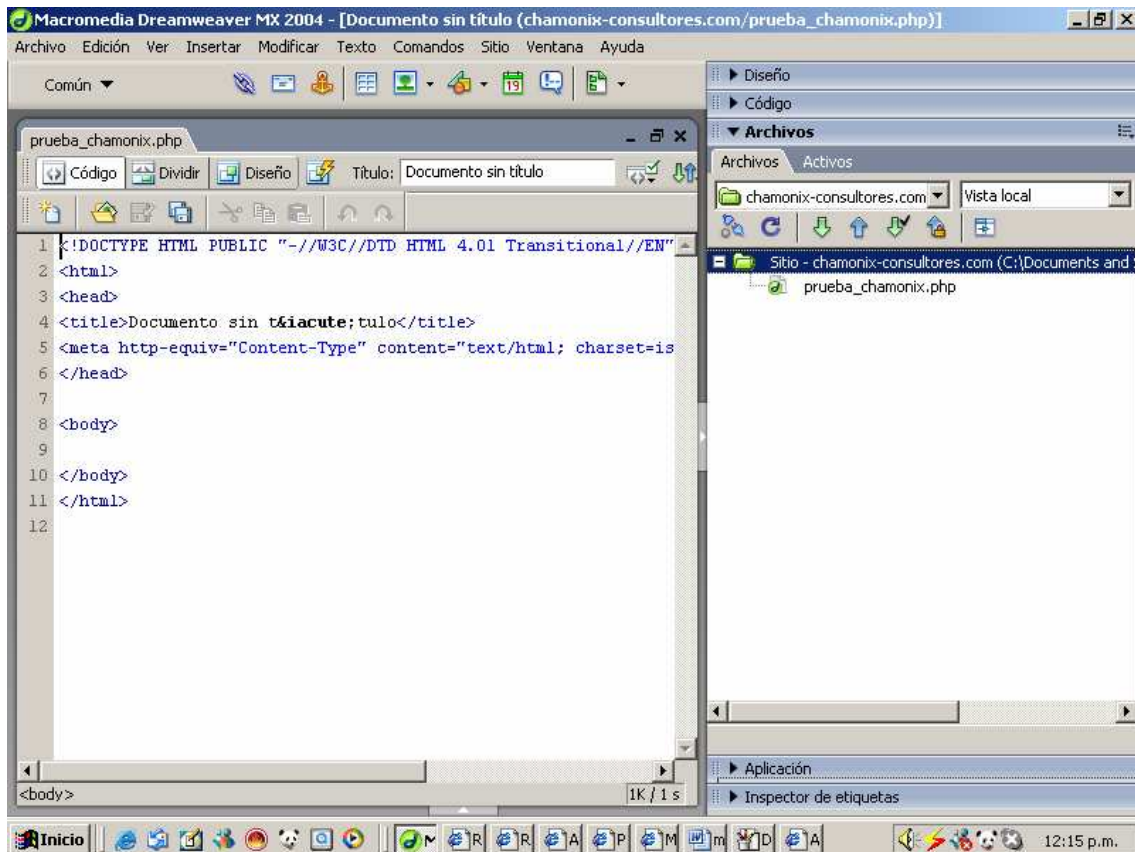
Macromedia Dreamweaver MX 2004 - [Documento sin título (chamonix-consultores.com/prueba_chamonix.php)]

Archivo Edición Ver Insertar Modificar Texto Comandos Sitio Ventana Ayuda

Común ▼

prueba_chamonix.php

Código Dividir Diseño Título: Documento sin título

1 <!DOCTYPE HTML PUBLIC "-//W3C//DTD HTML 4.01 Transitional//EN"
2 <html>
3 <head>
4 <title>Documento sin t&iacute;tulo</title>
5 <meta http-equiv="Content-Type" content="text/html; charset=is
6 </head>
7
8 <body>
9
10 </body>
11 </html>
12

<body>

1K / 1 s

▶ Diseño
▶ Código
▼ Archivos

Archivos Activos

chamonix-consultores.com Vista local

Sitio - chamonix-consultores.com (C:\Documents and

prueba_chamonix.php

▶ Aplicación
▶ Inspector de etiquetas

Inicio

12:15 p.m.